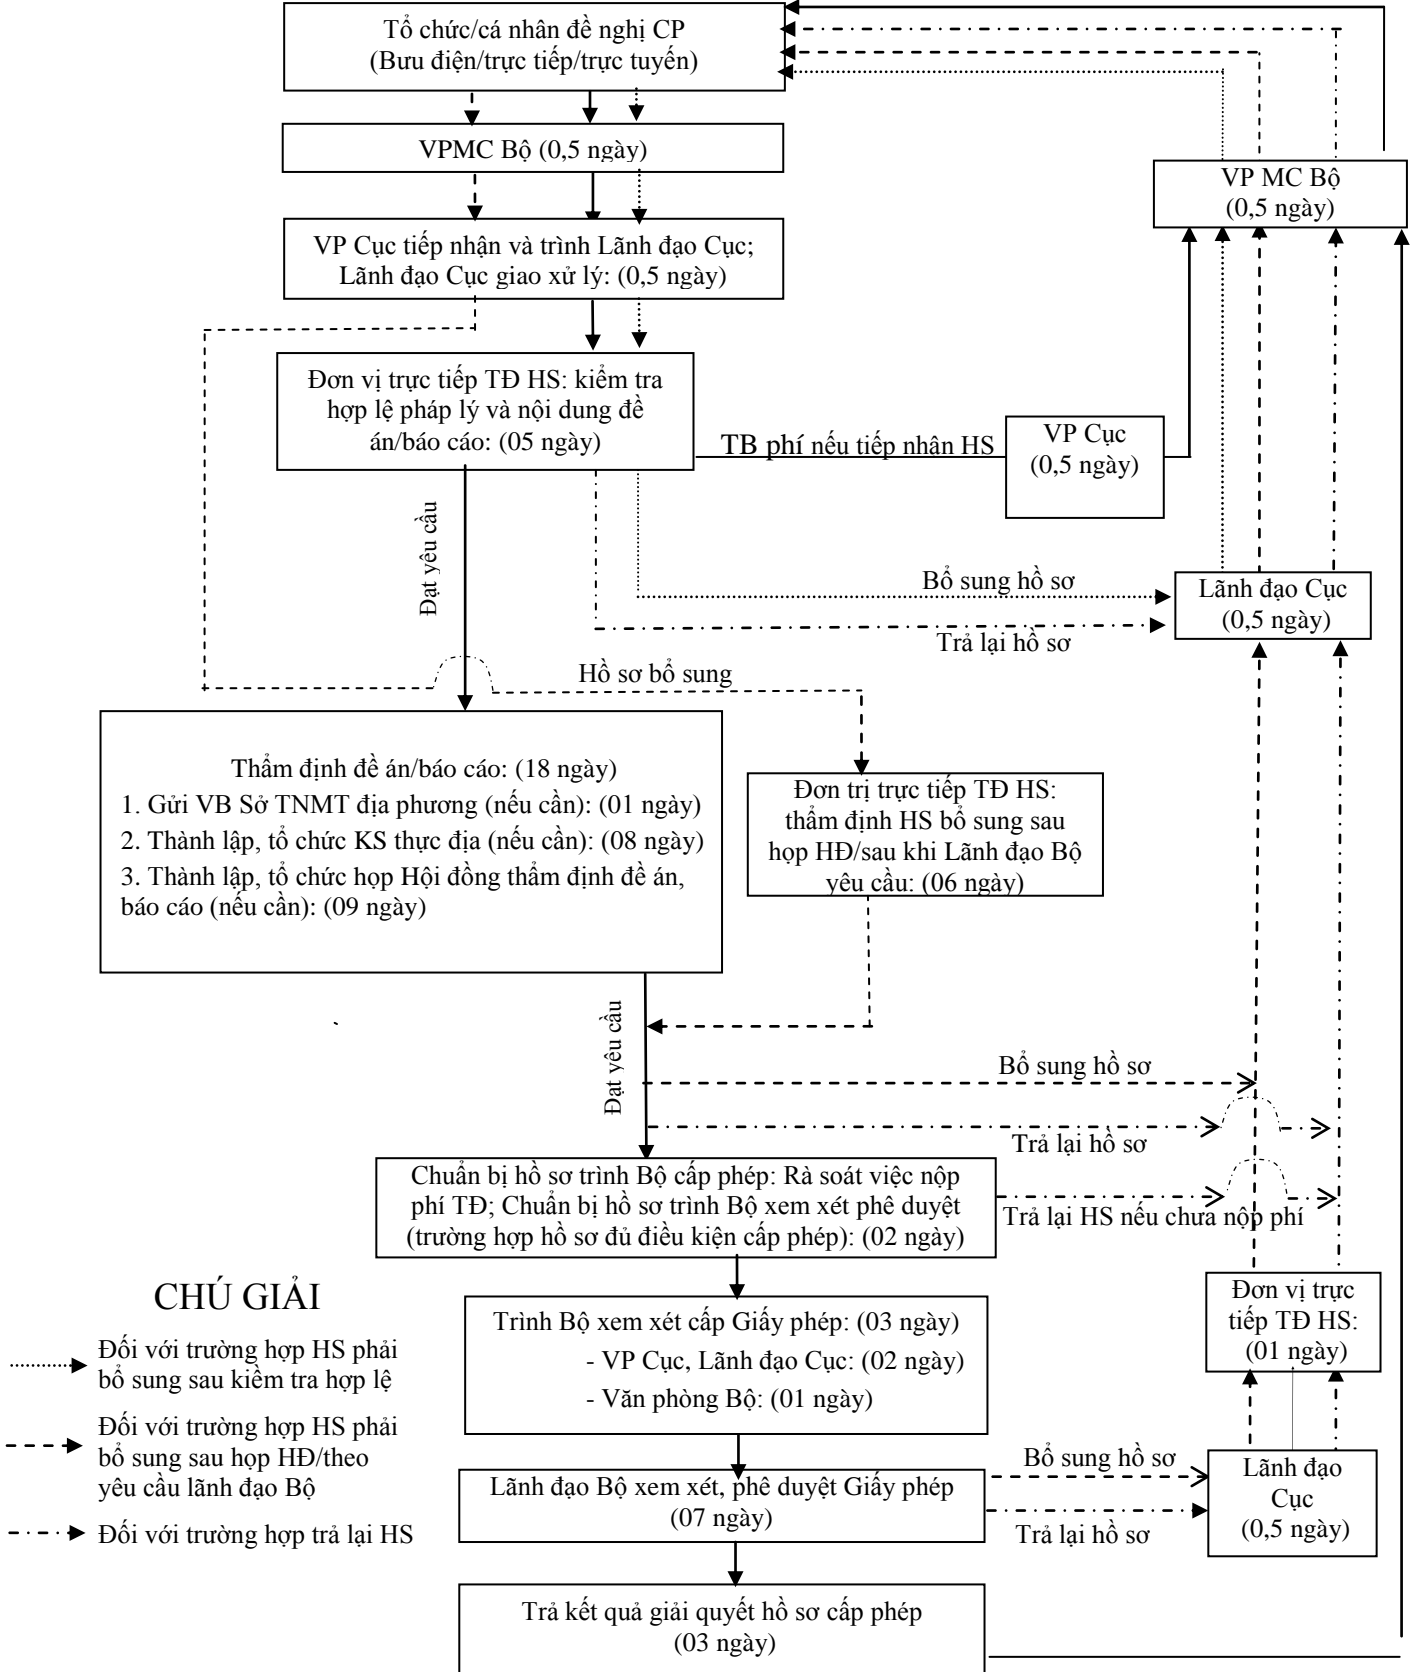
Tổ chức/cá nhân đề nghị CP
(Bưu điện/trực tiếp/trực tuyến)

VPMC Bộ (0,5 ngày)

VP MC Bộ
(0,5 ngày)

VP Cục tiếp nhận và trình Lãnh đạo Cục;
Lãnh đạo Cục giao xử lý: (0,5 ngày)

Đơn vị trực tiếp TĐ HS: kiểm tra hợp lệ pháp lý và nội dung đề án/báo cáo: (05 ngày)

TB phí nếu tiếp nhân HS

VP Cục
(0,5 ngày)

Đạt yêu cầu

Bổ sung hồ sơ

Lãnh đạo Cục
(0,5 ngày)

Trả lại hồ sơ

Hồ sơ bổ sung

Thẩm định đề án/báo cáo: (18 ngày)
1. Gửi VB Sở TNMT địa phương (nếu cần): (01 ngày)
2. Thành lập, tổ chức KS thực địa (nếu cần): (08 ngày)
3. Thành lập, tổ chức họp Hội đồng thẩm định đề án, báo cáo (nếu cần): (09 ngày)

Đơn trị trực tiếp TĐ HS: thẩm định HS bổ sung sau họp HĐ/sau khi Lãnh đạo Bộ yêu cầu: (06 ngày)

Đạt yêu cầu

Bổ sung hồ sơ

Trả lại hồ sơ

Chuẩn bị hồ sơ trình Bộ cấp phép: Rà soát việc nộp phí TĐ; Chuẩn bị hồ sơ trình Bộ xem xét phê duyệt (trường hợp hồ sơ đủ điều kiện cấp phép): (02 ngày)

Trả lại HS nếu chưa nộp phí

CHÚ GIẢI

Đối với trường hợp HS phải bổ sung sau kiểm tra hợp lệ

Đối với trường hợp HS phải bổ sung sau họp HĐ/theo yêu cầu lãnh đạo Bộ

Đối với trường hợp trả lại HS

Trình Bộ xem xét cấp Giấy phép: (03 ngày)
- VP Cục, Lãnh đạo Cục: (02 ngày)
- Văn phòng Bộ: (01 ngày)

Đơn vị trực tiếp TĐ HS:
(01 ngày)

Lãnh đạo Bộ xem xét, phê duyệt Giấy phép
(07 ngày)

Bổ sung hồ sơ

Trả lại hồ sơ

Lãnh đạo Cục
(0,5 ngày)

Trả kết quả giải quyết hồ sơ cấp phép
(03 ngày)